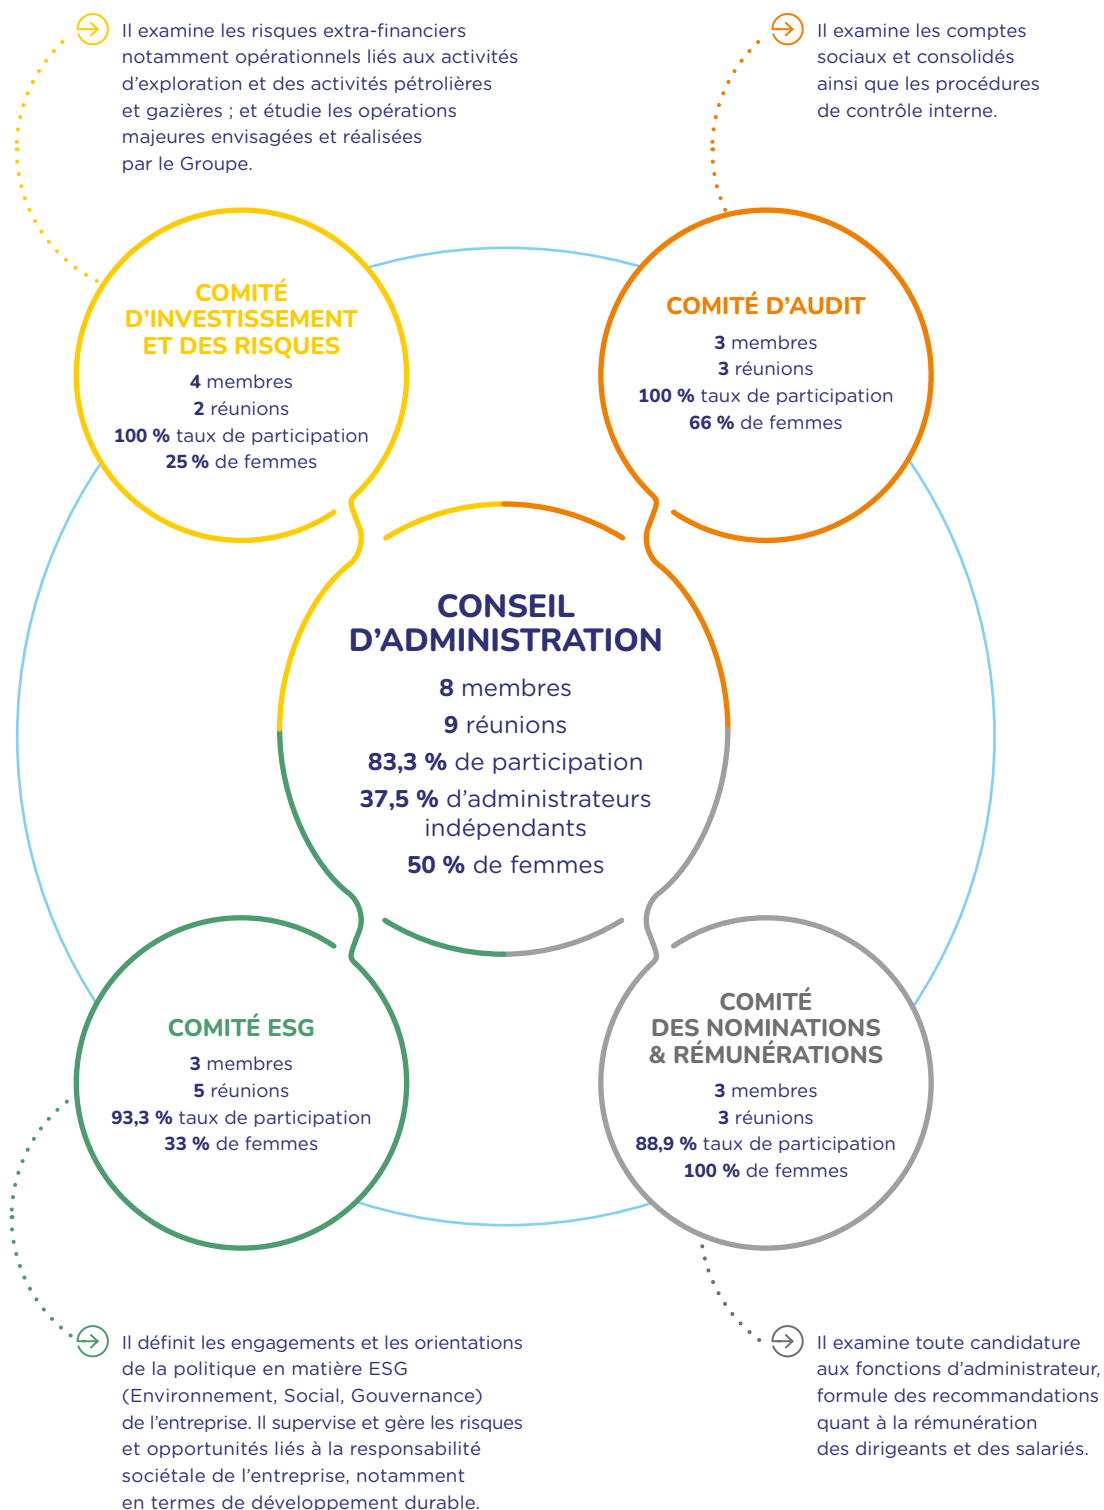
Il examine les risques extra-financiers notamment opérationnels liés aux activités d'exploration et des activités pétrolières et gazières ; et étudie les opérations majeures envisagées et réalisées par le Groupe.

Il examine les comptes sociaux et consolidés ainsi que les procédures de contrôle interne.

COMITÉ D'INVESTISSEMENT ET DES RISQUES

**4** membres
**2** réunions
**100 %** taux de participation
**25 %** de femmes

COMITÉ D'AUDIT

**3** membres
**3** réunions
**100 %** taux de participation
**66 %** de femmes

CONSEIL D'ADMINISTRATION

**8** membres
**9** réunions
**83,3 %** de participation
**37,5 %** d'administrateurs indépendants
**50 %** de femmes

COMITÉ ESG

**3** membres
**5** réunions
**93,3 %** taux de participation
**33 %** de femmes

COMITÉ DES NOMINATIONS & RÉMUNÉRATIONS

**3** membres
**3** réunions
**88,9 %** taux de participation
**100 %** de femmes

Il définit les engagements et les orientations de la politique en matière ESG (Environnement, Social, Gouvernance) de l'entreprise. Il supervise et gère les risques et opportunités liés à la responsabilité sociétale de l'entreprise, notamment en termes de développement durable.

Il examine toute candidature aux fonctions d'administrateur, formule des recommandations quant à la rémunération des dirigeants et des salariés.